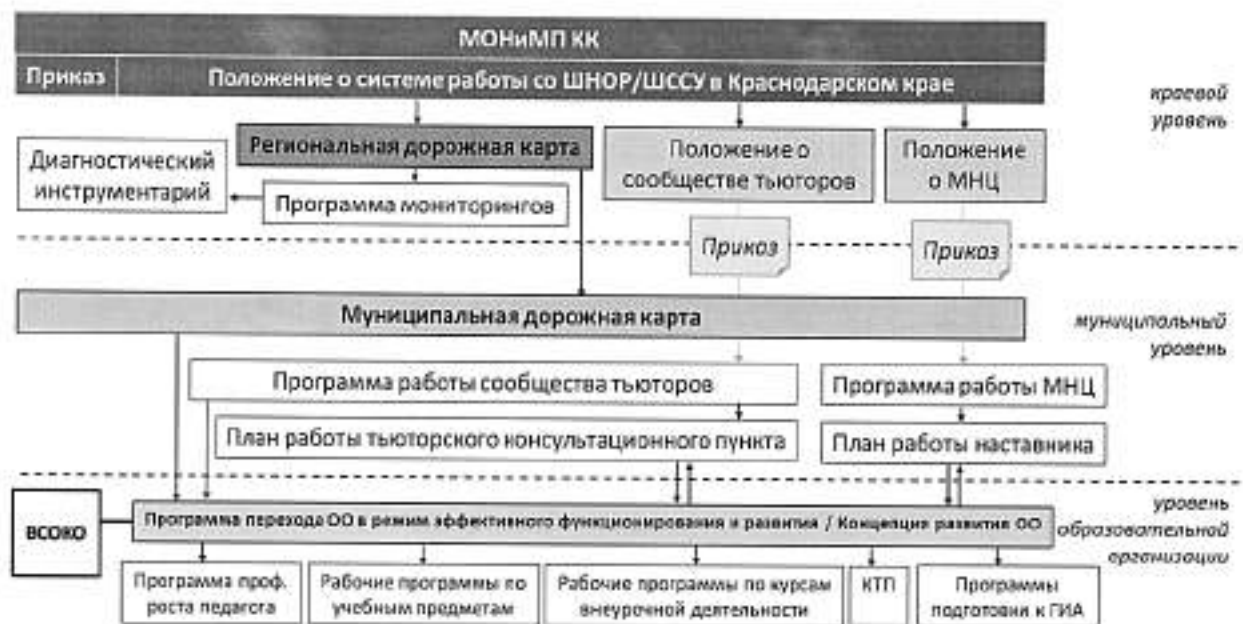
МОНиМП КК

Приказ

Положение о системе работы со ШНОР/ШССУ в Краснодарском крае

краевой уровень

Диагностический инструментарий

Региональная дорожная карта

Программа мониторингов

Положение о сообществе тьюторов

Положение о МНЦ

Приказ

Приказ

Муниципальная дорожная карта

муниципальный уровень

Программа работы сообщества тьюторов

Программа работы МНЦ

План работы тьюторского консультационного пункта

План работы наставника

уровень образовательной организации

ВСОКО

Программа перехода ОО в режим эффективного функционирования и развития / Концепция развития ОО

Программа проф. роста педагога

Рабочие программы по учебным предметам

Рабочие программы по курсам внеурочной деятельности

КТП

Программы подготовки к ГИА